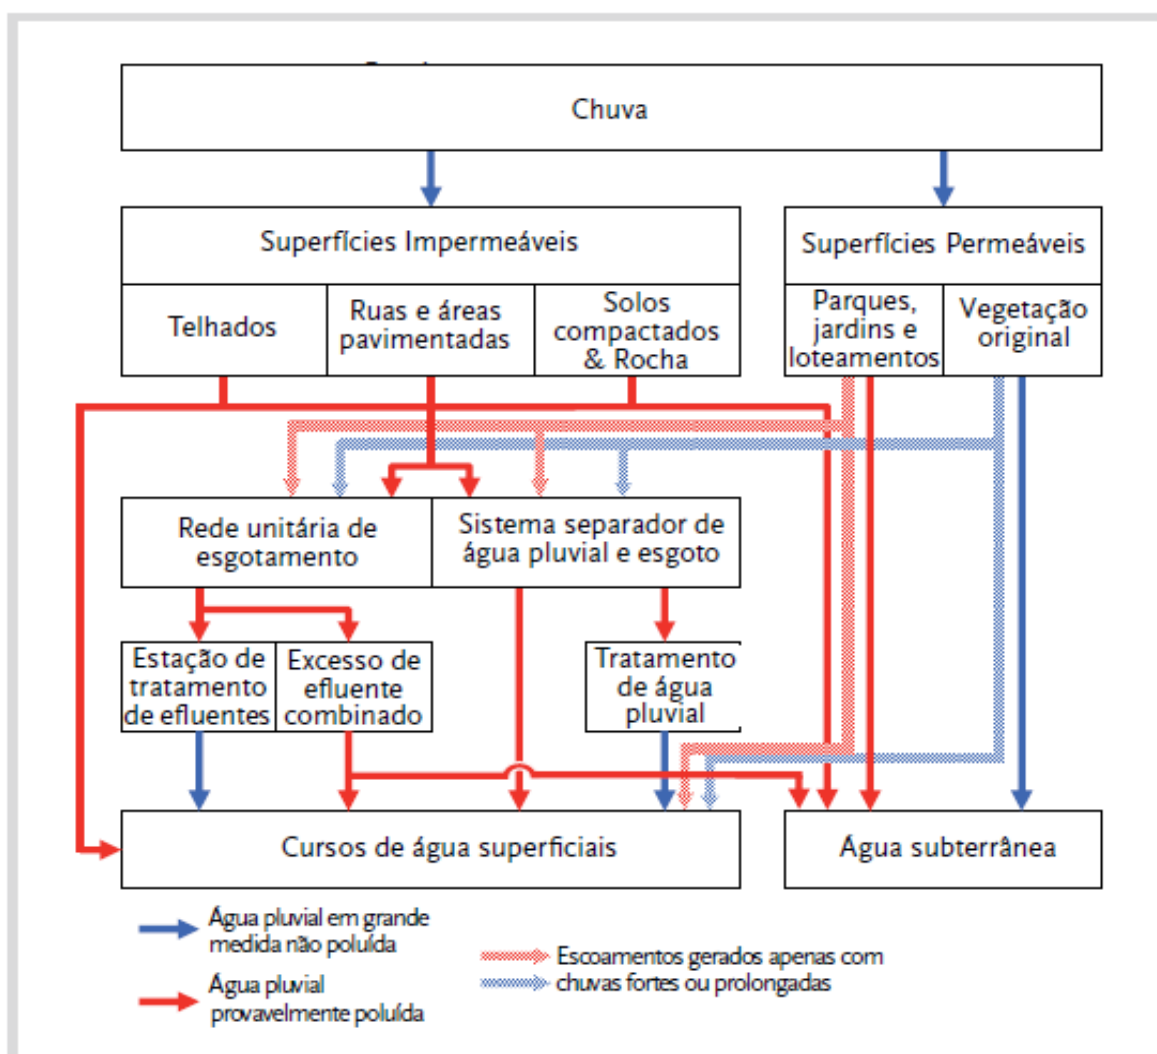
Chuva

Superfícies Impermeáveis

Telhados

Ruas e áreas pavimentadas

Solos compactados & Rocha

Superfícies Permeáveis

Parques, jardins e loteamentos

Vegetação original

Rede unitária de esgotamento

Sistema separador de água pluvial e esgoto

Estação de tratamento de efluentes

Excesso de efluente combinado

Tratamento de água pluvial

Cursos de água superficiais

Água subterrânea

Água pluvial em grande medida não poluída

Água pluvial provavelmente poluída

Escoamentos gerados apenas com chuvas fortes ou prolongadas